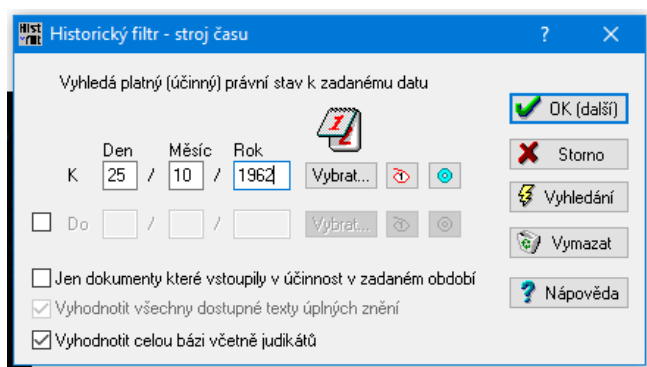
Hist Historický filtr - stroj času ? ✕

Vyhledá platný (účinný) právní stav k zadanému datu

Den Měsíc Rok
K 25 / 10 / 1962 Vybrat...

Do / / Vybrat...

Jen dokumenty které vstoupily v účinnost v zadaném období
Vyhodnotit všechny dostupné texty úplných znění
Vyhodnotit celou bázi včetně judikátů

OK (další)
Storno
Vyhledání
Vymazat
Nápověda